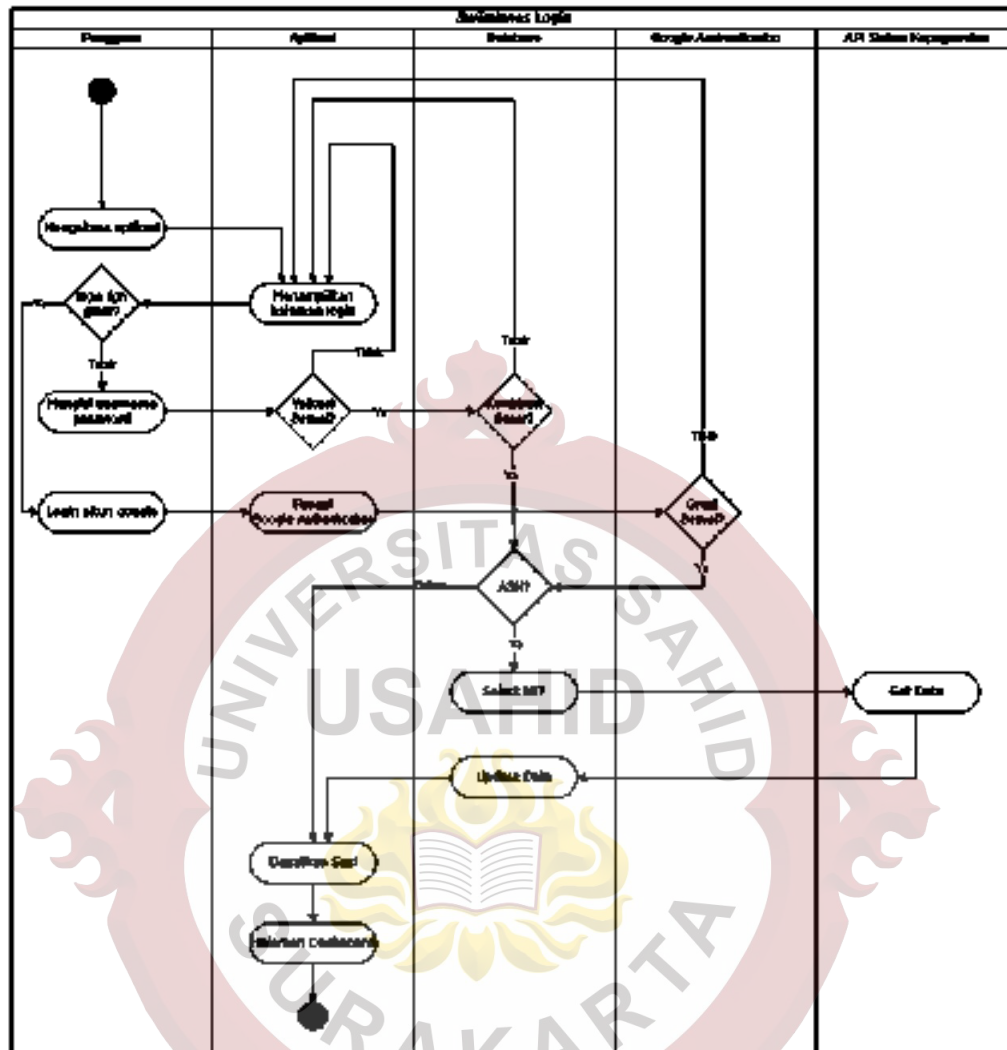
Activities Login

Pengguna

Aplikasi

Database

Google Authentication

API Sistem Kepegawaian

Mengakses aplikasi

Menampilkan halaman login

Lupa sign password?

Ya

Tidak

Mengisi username password

Validasi berhasil?

Tidak

Ya

Tidak

Credential benar?

Login akun Google

Request Google Authentication

Tidak

Gmail benar?

Ya

Ya

ASN?

Bukan

Ya

Select NIP

Get Data

Update Data

Create Sesi

Halaman Dashboard

UNIVERSITAS SAHID

USAHID

SURAKARTA